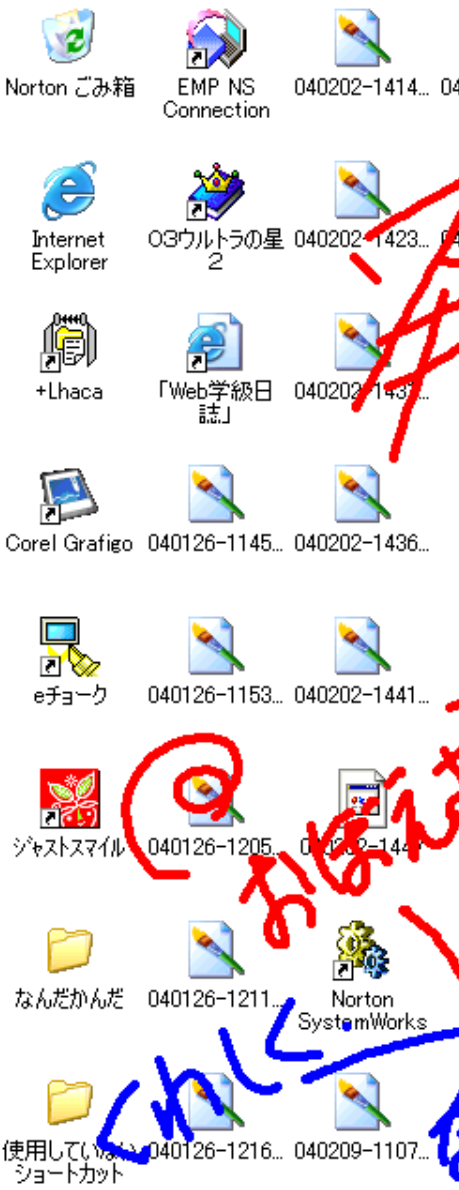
Norton ごみ箱
EMP NS Connection
040202-1414...

Internet Explorer
O3ウルトラの星 2
040202-1423...

+Lhaca
「Web学級日誌」
040202-143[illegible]

Corel Grafigo
040126-1145...
040202-1436...

eチョーク
040126-1153...
040202-1441...

ジャストスマイル
040126-1205...
0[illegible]2-144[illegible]

なんだかんだ
040126-1211...
Norton SystemWorks

使用していない ショートカット
040126-1216...
040209-1107...

おぼえ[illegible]

これく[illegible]